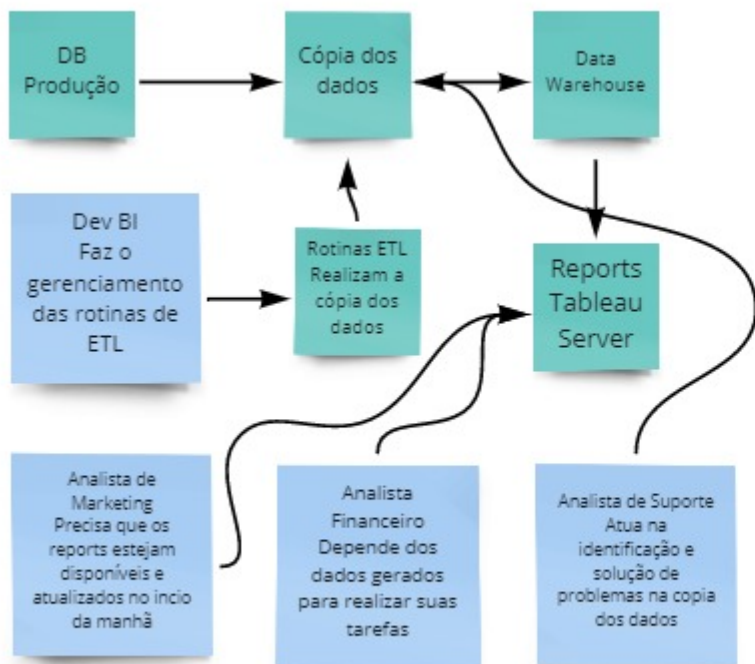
DB Produção

Cópia dos dados

Data Warehouse

Dev BI Faz o gerenciamento das rotinas de ETL

Rotinas ETL Realizam a cópia dos dados

Reports Tableau Server

Analista de Marketing Precisa que os reports estejam disponíveis e atualizados no incio da manhã

Analista Financeiro Depende dos dados gerados para realizar suas tarefas

Analista de Suporte Atua na identificação e solução de problemas na copia dos dados